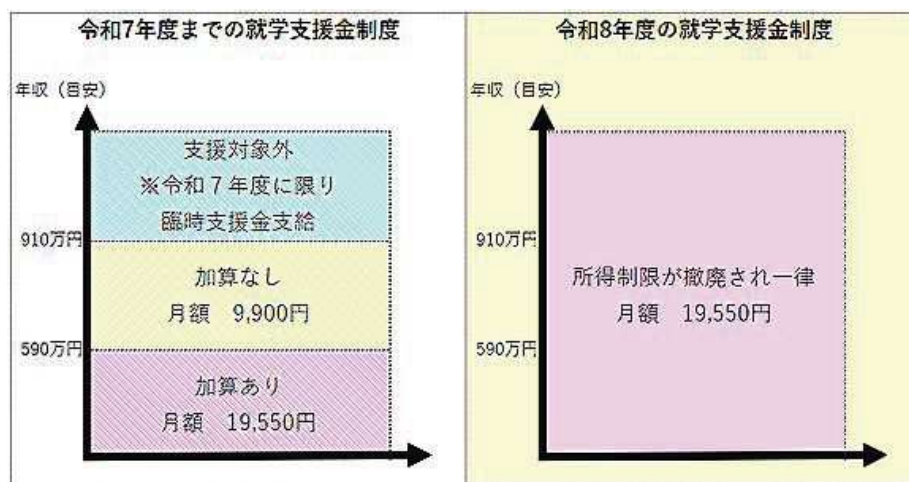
令和7年度までの就学支援金制度

年収（目安）

支援対象外
※令和７年度に限り
臨時支援金支給

910万円

加算なし
月額　9,900円

590万円

加算あり
月額　19,550円

令和8年度の就学支援金制度

年収（目安）

910万円

所得制限が撤廃され一律
月額　19,550円

590万円